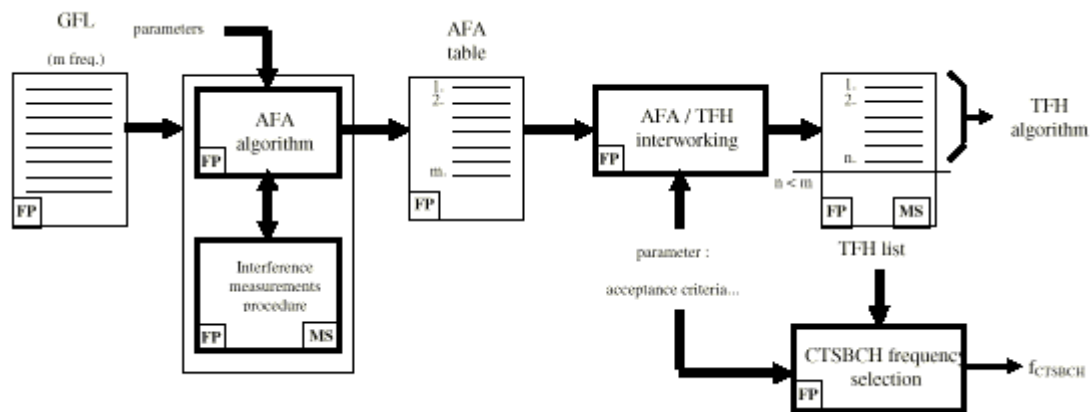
GFL

(m freq.)

FP

parameters

AFA algorithm

FP

Interference measurements procedure

FP

MS

AFA table

1.
2.
m.

FP

AFA / TFH interworking

FP

parameter :

acceptance criteria...

1.
2.
n.

n < m

FP

MS

TFH algorithm

TFH list

CTSBCH frequency selection

FP

$f_{CTSBCH}$